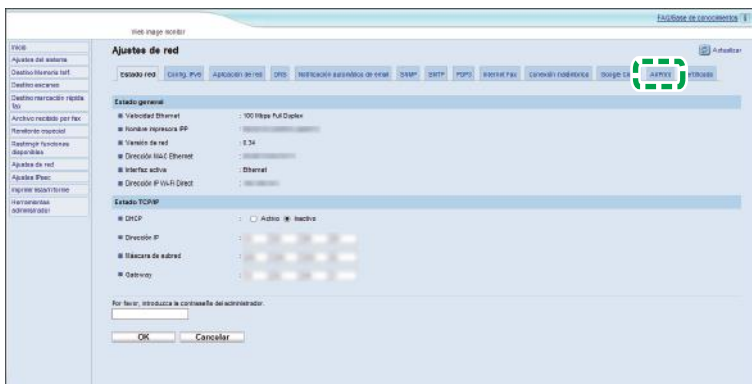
FAQ/Base de conocimientos

Web Image Monitor

Inicio
Ajustes del sistema
Destino Memoria tdf.
Destino escaneo
Destino marcación rápida fax
Archivo recibido por fax
Remitente especial
Restringir funciones disponibles
Ajustes de red
Ajustes IPsec
Imprimir lista/informe
Herramientas administrador

Ajustes de red

Actualizar

Estado red | Config. IPv6 | Aplicación de red | DNS | Notificación automática de email | SNMP | SMTP | POP3 | Internet Fax | Conexión inalámbrica | Google Ca | AirPrint | ertificado

Estado general

Velocidad Ethernet : 100 Mbps Full Duplex
Nombre impresora IPP : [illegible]
Versión de red : 1.34
Dirección MAC Ethernet : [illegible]
Interfaz activa : Ethernet
Dirección IP Wi-Fi Direct : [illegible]

Estado TCP/IP

DHCP : Activo Inactivo
Dirección IP : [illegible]
Máscara de subred : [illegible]
Gateway : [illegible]

Por favor, introduzca la contraseña del administrador.

OK Cancelar